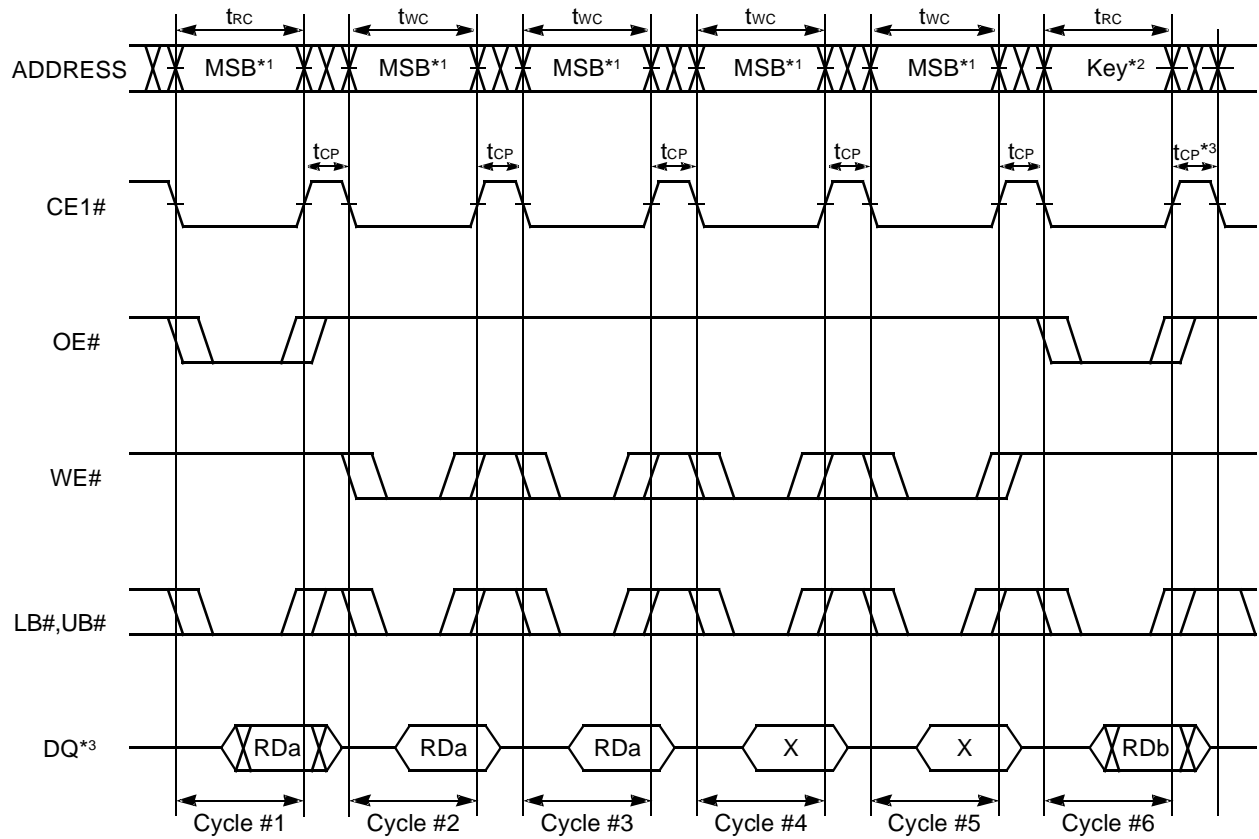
$t_{RC}$ $t_{WC}$ $t_{WC}$ $t_{WC}$ $t_{WC}$ $t_{RC}$

ADDRESS MSB$^{*1}$ MSB$^{*1}$ MSB$^{*1}$ MSB$^{*1}$ MSB$^{*1}$ Key$^{*2}$

$t_{CP}$ $t_{CP}$ $t_{CP}$ $t_{CP}$ $t_{CP}$ $t_{CP}{}^{*3}$

CE1#

OE#

WE#

LB#,UB#

DQ$^{*3}$ RDa RDa RDa X X RDb

Cycle #1 Cycle #2 Cycle #3 Cycle #4 Cycle #5 Cycle #6